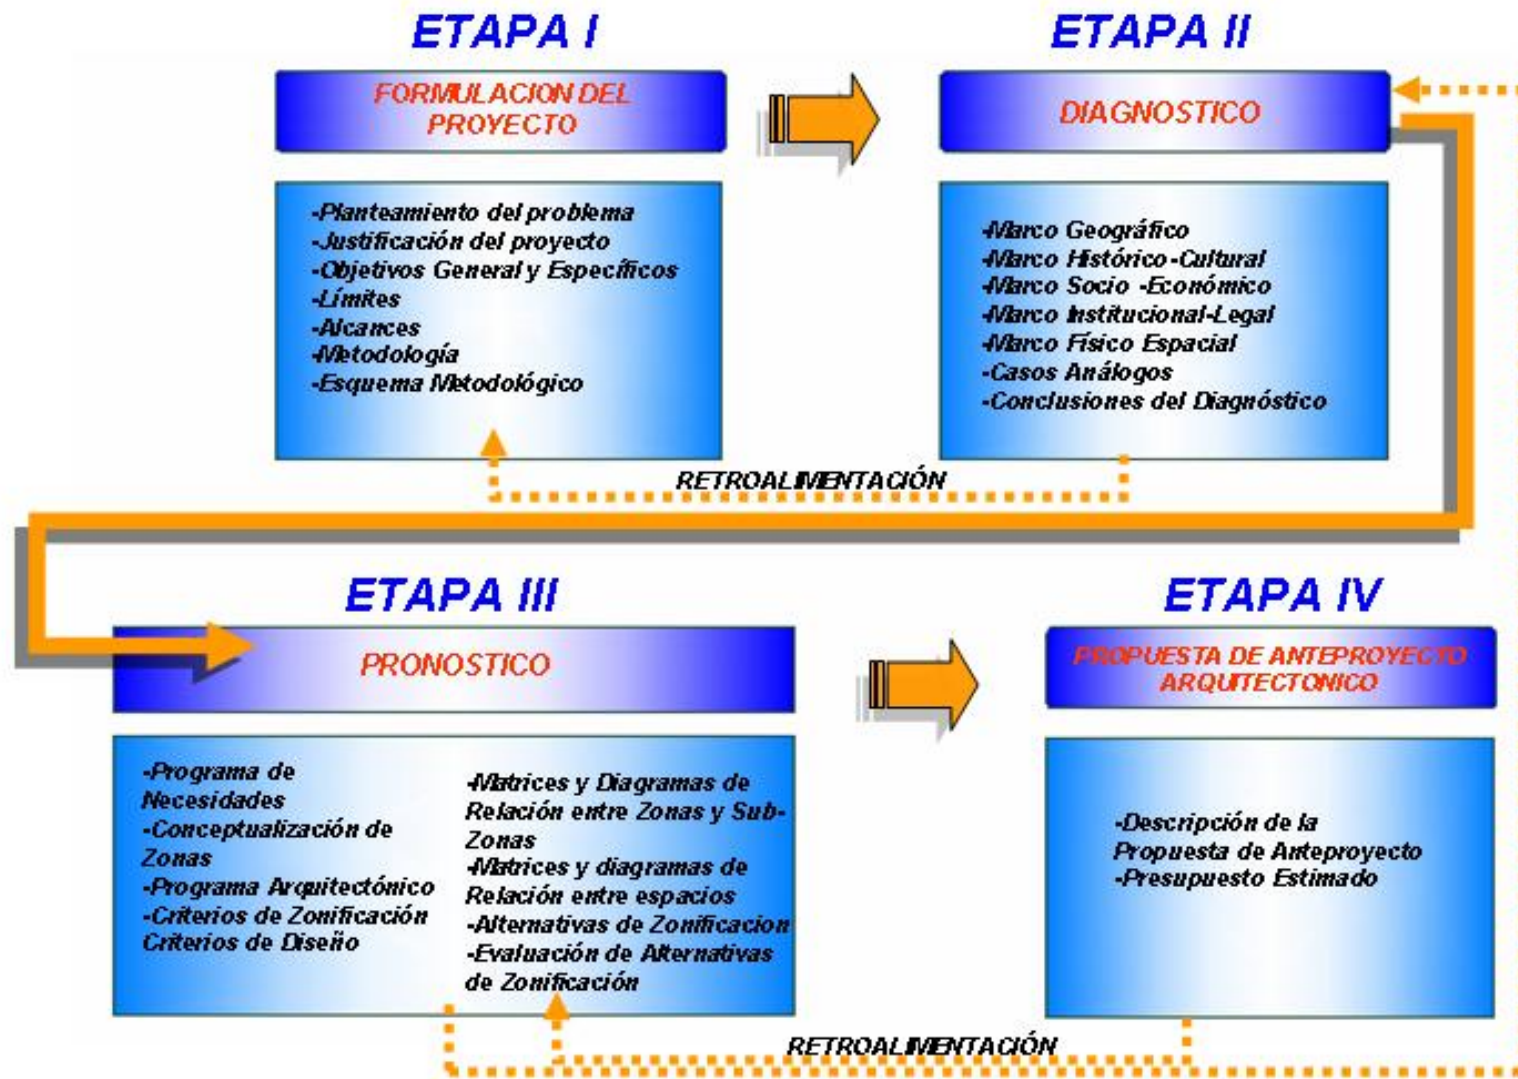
ETAPA I

FORMULACION DEL PROYECTO

-Planteamiento del problema
-Justificación del proyecto
-Objetivos General y Específicos
-Límites
-Alcances
-Metodología
-Esquema Metodológico

ETAPA II

DIAGNOSTICO

-Marco Geográfico
-Marco Histórico-Cultural
-Marco Socio -Económico
-Marco Institucional-Legal
-Marco Físico Espacial
-Casos Análogos
-Conclusiones del Diagnóstico

RETROALIMENTACIÓN

ETAPA III

PRONOSTICO

-Programa de Necesidades
-Conceptualización de Zonas
-Programa Arquitectónico
-Criterios de Zonificación
Criterios de Diseño

-Matrices y Diagramas de Relación entre Zonas y Sub-Zonas
-Matrices y diagramas de Relación entre espacios
-Alternativas de Zonificacion
-Evaluación de Alternativas de Zonificación

ETAPA IV

PROPUESTA DE ANTEPROYECTO ARQUITECTONICO

-Descripción de la Propuesta de Anteproyecto
-Presupuesto Estimado

RETROALIMENTACIÓN